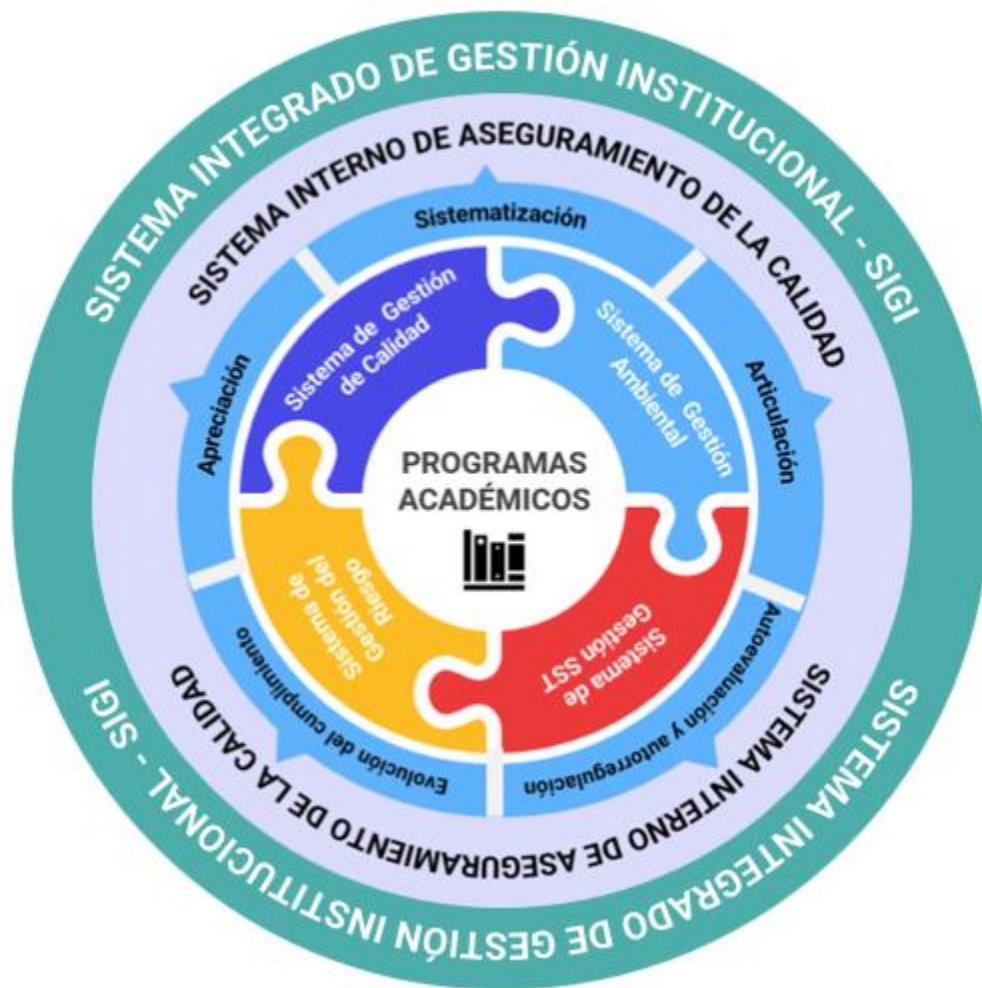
SISTEMA INTEGRADO DE GESTIÓN INSTITUCIONAL - SIGI

SISTEMA INTERNO DE ASEGURAMIENTO DE LA CALIDAD

Sistematización

Articulación

Autoevaluación y autorregulación

Evolución del cumplimiento

Apreciación

Sistema de Gestión de Calidad

Sistema de Gestión Ambiental

Sistema de Gestión SST

Sistema de Gestión del Riesgo

PROGRAMAS ACADÉMICOS

SISTEMA INTERNO DE ASEGURAMIENTO DE LA CALIDAD

SISTEMA INTEGRADO DE GESTIÓN INSTITUCIONAL - SIGI